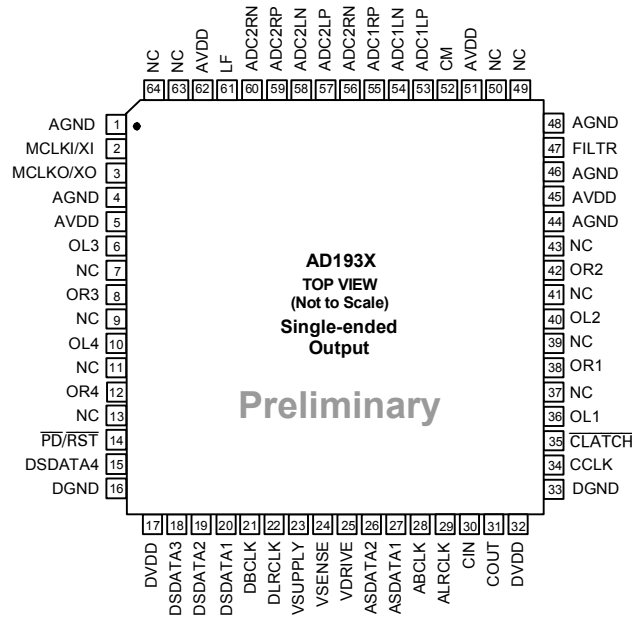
NC 64
NC 63
AVDD 62
LF 61
ADC2RN 60
ADC2RP 59
ADC2LN 58
ADC2LP 57
ADC2RN 56
ADC1RP 55
ADC1LN 54
ADC1LP 53
CM 52
AVDD 51
NC 50
NC 49

AGND 1
MCLKI/XI 2
MCLKO/XO 3
AGND 4
AVDD 5
OL3 6
NC 7
OR3 8
NC 9
OL4 10
NC 11
OR4 12
NC 13
$\overline{PD}/\overline{RST}$ 14
DSDATA4 15
DGND 16

AD193X
TOP VIEW
(Not to Scale)
Single-ended
Output

Preliminary

48 AGND
47 FILTR
46 AGND
45 AVDD
44 AGND
43 NC
42 OR2
41 NC
40 OL2
39 NC
38 OR1
37 NC
36 OL1
35 $\overline{CLATCH}$
34 CCLK
33 DGND

17 DVDD
18 DSDATA3
19 DSDATA2
20 DSDATA1
21 DBCLK
22 DLRCLK
23 VSUPPLY
24 VSENSE
25 VDRIVE
26 ASDATA2
27 ASDATA1
28 ABCLK
29 ALRCLK
30 CIN
31 COUT
32 DVDD